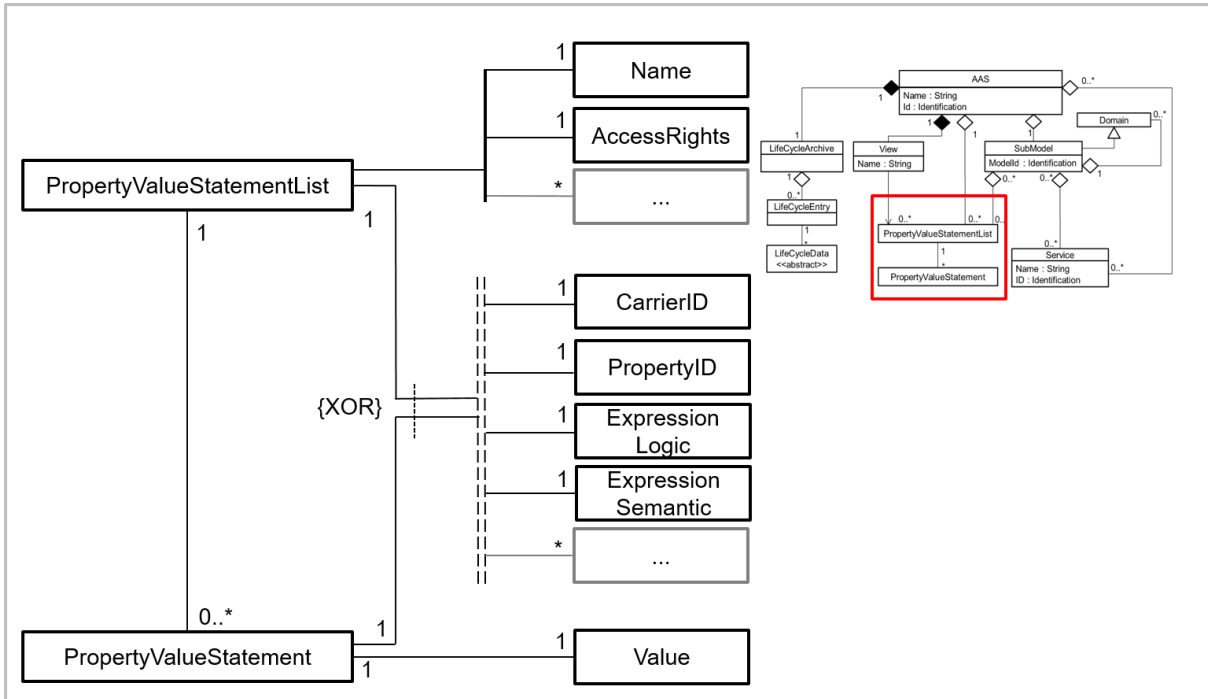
1
Name
1
AccessRights
*
...
PropertyValueStatementList
1
1
1
CarrierID
1
PropertyID
{XOR}
1
Expression Logic
1
Expression Semantic
*
...
0..*
1
PropertyValueStatement
1
1
Value

AAS
Name : String
Id : Identification
1
0..*
LifeCycleArchive
1
View
Name : String
1
1
SubModel
ModelId : Identification
Domain
0..*
1
0..*
LifeCycleEntry
1
*
LifeCycleData
<<abstract>>
0..*
0..*
0..*
0..*
0..*
PropertyValueStatementList
1
*
PropertyValueStatement
0..*
Service
Name : String
ID : Identification
0..*